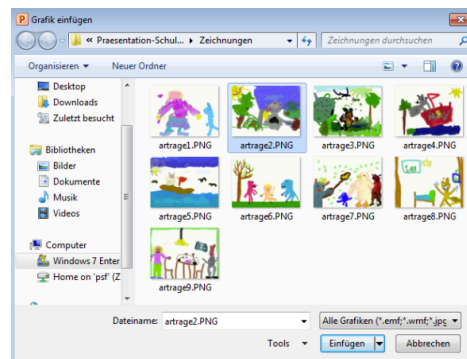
Grafik einfügen

« Praesentation-Schul... ▸ Zeichnungen

Zeichnungen durchsuchen

Organisieren ▾
Neuer Ordner

Desktop
Downloads
Zuletzt besucht

Bibliotheken
Bilder
Dokumente
Musik
Videos

Computer
Windows 7 Enter
Home on 'psf' (Z

artrage1.PNG
artrage2.PNG
artrage3.PNG
artrage4.PNG
artrage5.PNG
artrage6.PNG
artrage7.PNG
artrage8.PNG
artrage9.PNG

Dateiname: artrage2.PNG
Alle Grafiken (*.emf;*.wmf;*.jpg
Tools ▾
Einfügen
Abbrechen